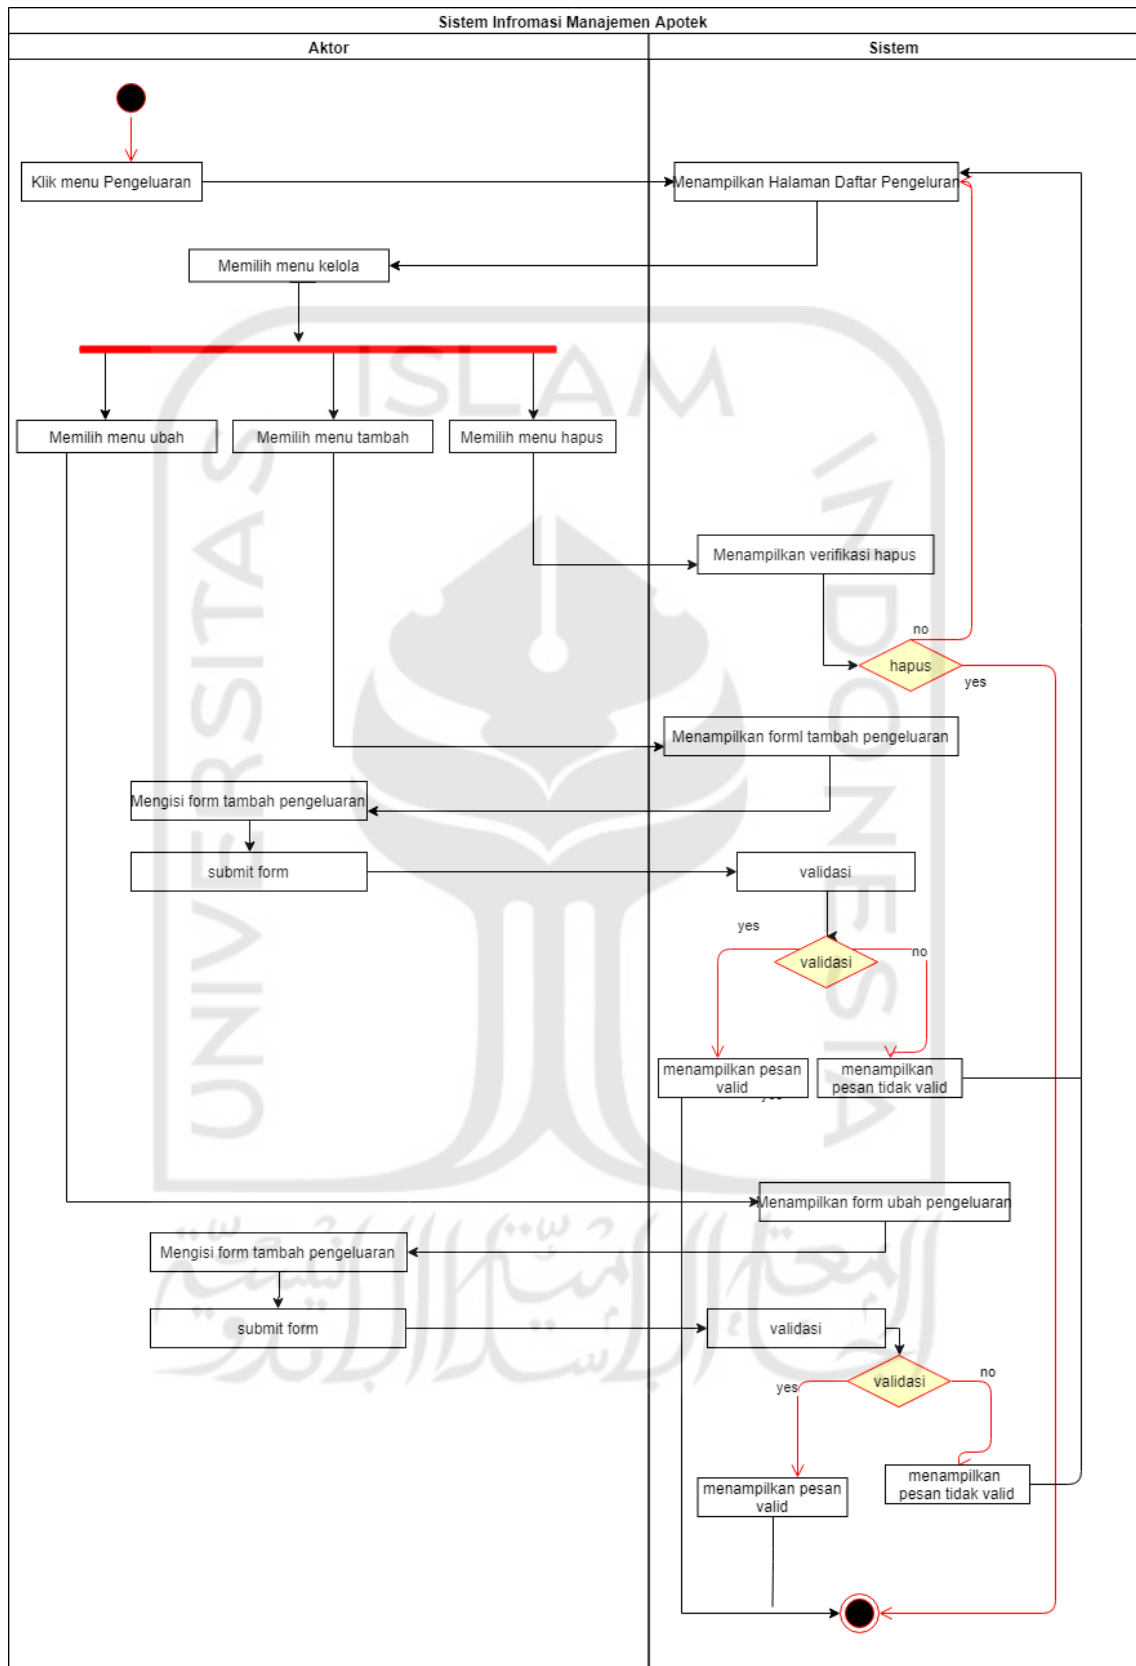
Sistem Infromasi Manajemen Apotek

Aktor

Sistem

Klik menu Pengeluaran

Menampilkan Halaman Daftar Pengeluran

Memilih menu kelola

Memilih menu ubah

Memilih menu tambah

Memilih menu hapus

Menampilkan verifikasi hapus

no

hapus

yes

Menampilkan forml tambah pengeluaran

Mengisi form tambah pengeluaran

submit form

validasi

yes

validasi

no

menampilkan pesan valid

menampilkan pesan tidak valid

Menampilkan form ubah pengeluaran

Mengisi form tambah pengeluaran

submit form

validasi

yes

validasi

no

menampilkan pesan valid

menampilkan pesan tidak valid